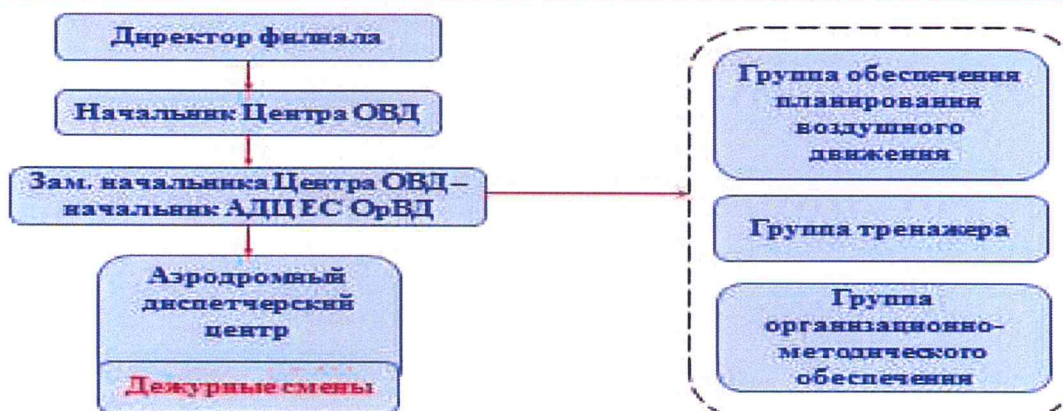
Директор филиала

Начальник Центра ОВД

Зам. начальника Центра ОВД – начальник АДЦ ЕС ОрВД

Аэродромный диспетчерский центр

Дежурные смены

Группа обеспечения планирования воздушного движения

Группа тренажера

Группа организационно-методического обеспечения